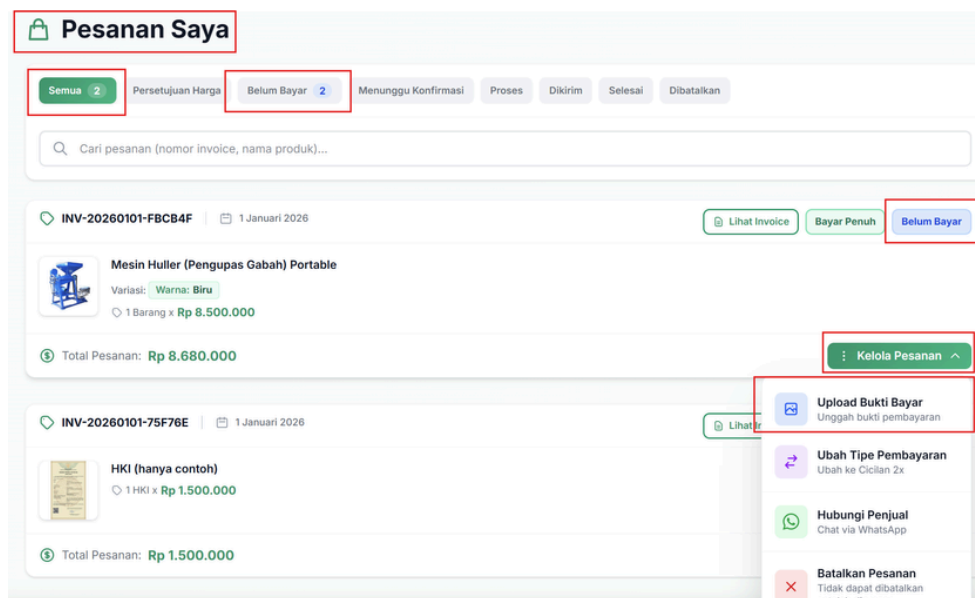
Pesanan Saya

Semua 2 | Persetujuan Harga | Belum Bayar 2 | Menunggu Konfirmasi | Proses | Dikirim | Selesai | Dibatalkan

Cari pesanan (nomor invoice, nama produk)...

INV-20260101-FBCB4F | 1 Januari 2026

Lihat Invoice | Bayar Penuh | Belum Bayar

Mesin Huller (Pengupas Gabah) Portable

Variasi: Warna: Biru

1 Barang x Rp 8.500.000

Total Pesanan: Rp 8.680.000

Kelola Pesanan

Upload Bukti Bayar
Unggah bukti pembayaran

Ubah Tipe Pembayaran
Ubah ke Cicilan 2x

Hubungi Penjual
Chat via WhatsApp

Batalkan Pesanan
Tidak dapat dibatalkan

INV-20260101-75F76E | 1 Januari 2026

Lihat In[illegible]

HKI (hanya contoh)

1 HKI x Rp 1.500.000

Total Pesanan: Rp 1.500.000